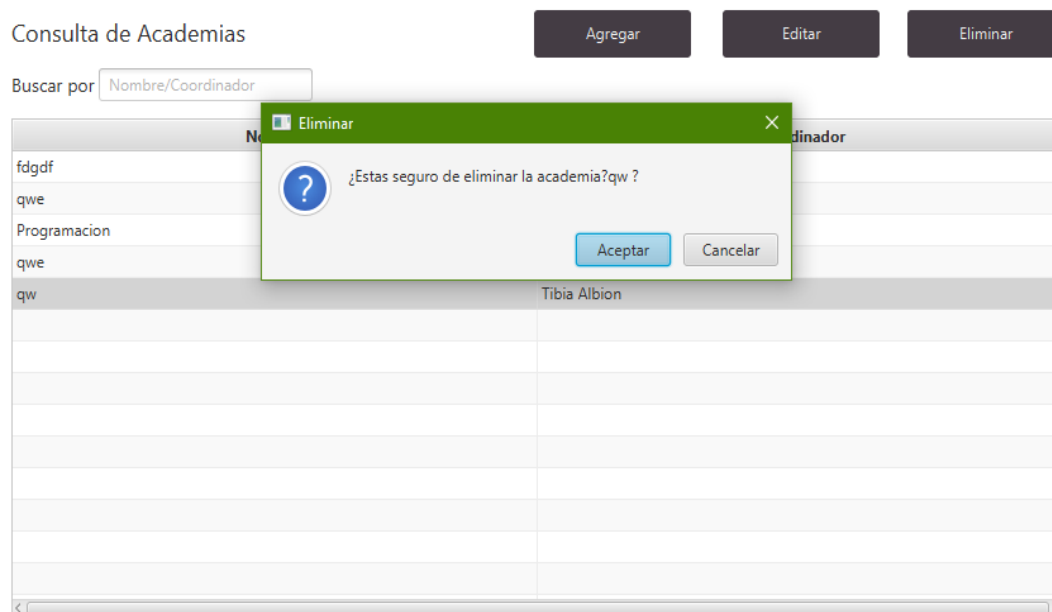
Consulta de Academias

Agregar

Editar

Eliminar

Buscar por Nombre/Coordinador

| N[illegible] | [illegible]dinador |
|---|---|
| fdgdf | |
| qwe | |
| Programacion | |
| qwe | |
| qw | Tibia Albion |

Eliminar

¿Estas seguro de eliminar la academia?qw ?

Aceptar

Cancelar